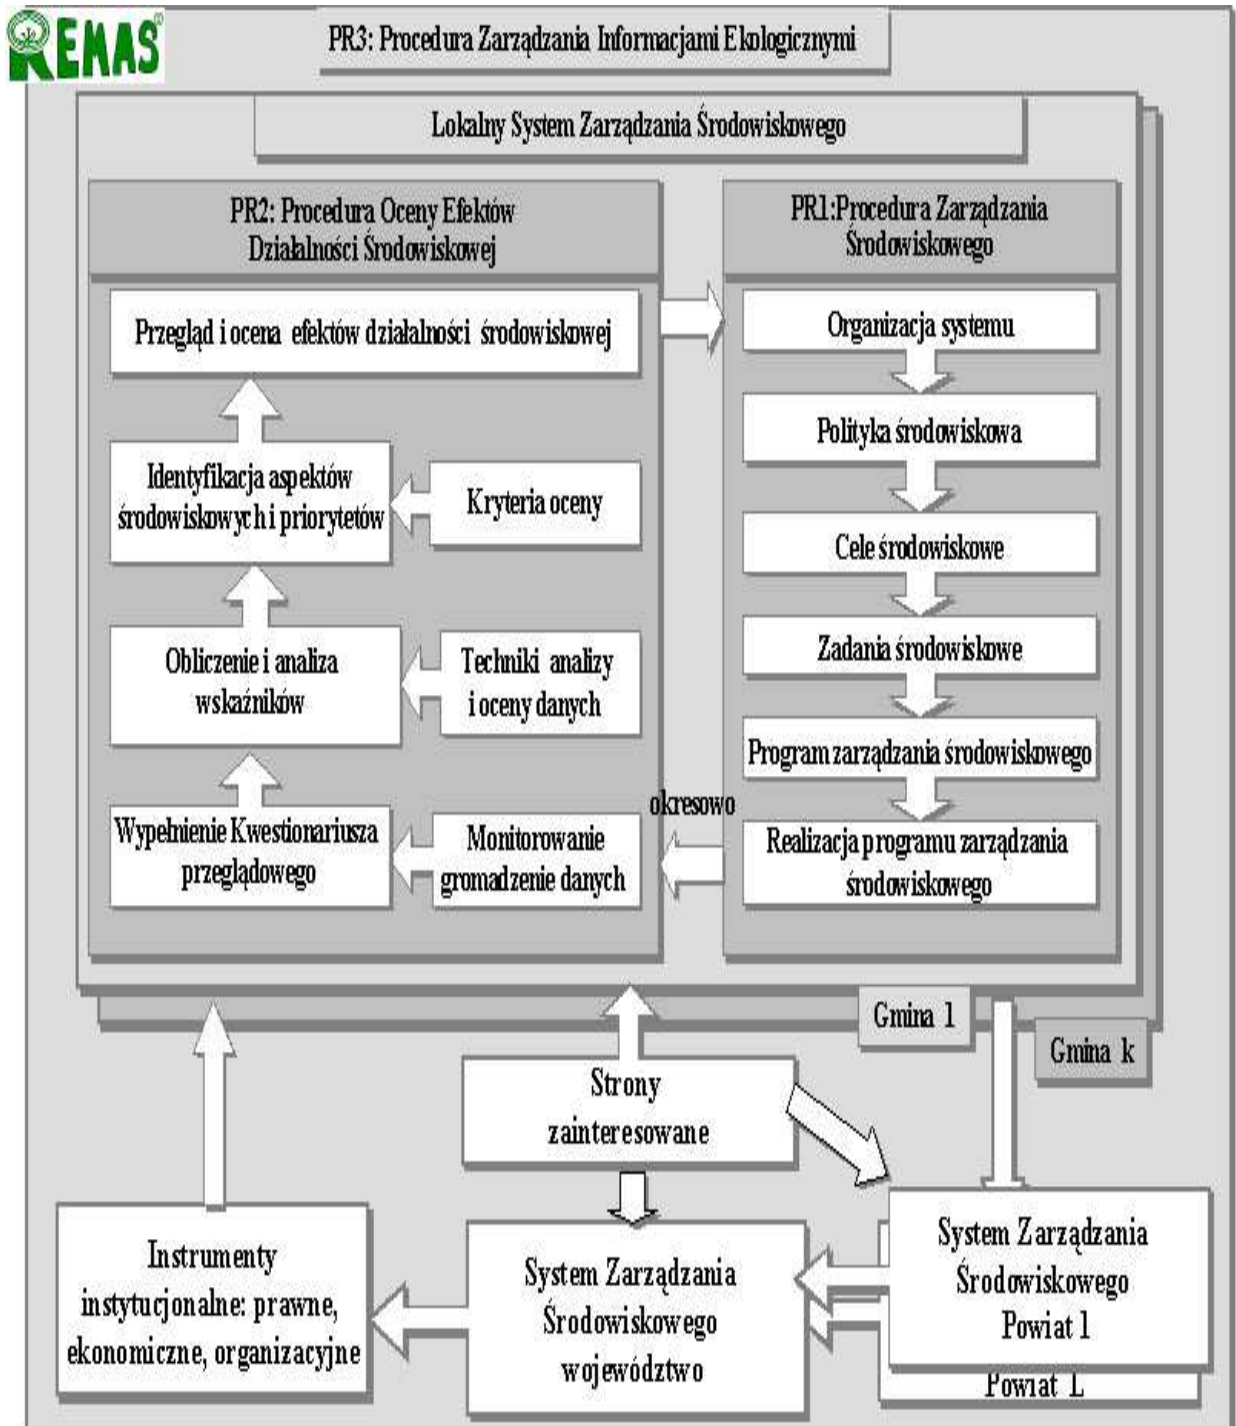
REMAS

PR3: Procedura Zarządzania Informacjami Ekologicznymi

Lokalny System Zarządzania Środowiskowego

PR2: Procedura Oceny Efektów Działalności Środowiskowej

Przegląd i ocena efektów działalności środowiskowej

Identyfikacja aspektów środowiskowych i priorytetów

Kryteria oceny

Obliczenie i analiza wskaźników

Techniki analizy i oceny danych

Wypełnienie Kwestionariusza przeglądowego

Monitorowanie gromadzenie danych

PR1:Procedura Zarządzania Środowiskowego

Organizacja systemu

Polityka środowiskowa

Cele środowiskowe

Zadania środowiskowe

Program zarządzania środowiskowego

okresowo

Realizacja programu zarządzania środowiskowego

Gmina 1

Gmina k

Strony zainteresowane

Instrumenty instytucjonalne: prawne, ekonomiczne, organizacyjne

System Zarządzania Środowiskowego województwo

System Zarządzania Środowiskowego Powiat 1

Powiat L